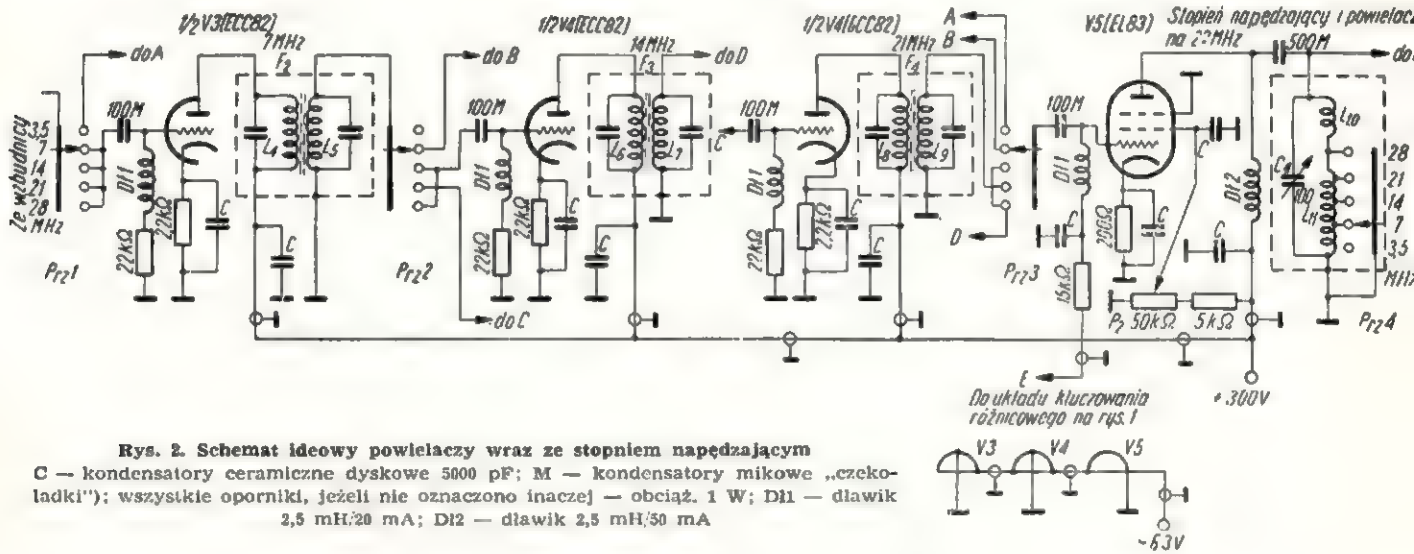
1/2V3(ECC82)
7MHz
$f_2$
do A
Ze wzbudnicy
3,5
7
14
21
28
MHz
100M
Dl1
22kΩ
22kΩ
C
$L_4$
$L_5$
C
Prz1
1/2V4(ECC82)
14MHz
$f_3$
do B
do D
100M
Dl1
22kΩ
22kΩ
C
$L_6$
$L_7$
C
C
Prz2
do C
1/2V4(ECC82)
21MHz
$f_4$
100M
Dl1
22kΩ
22kΩ
C
$L_8$
$L_9$
C
A
B
D
V5(EL83)
Stopień napędzający i powielacz na 22MHz
500M
do
100M
Dl1
C
200Ω
C
C
Dl2
C
$C_4$
700
$L_{10}$
$L_{11}$
28
21
14
7
3,5
MHz
Prz3
15kΩ
$P_1$ 50kΩ
5kΩ
Prz4
E
Do układu kluczowania różnicowego na rys. 1
+300V

Rys. 2. Schemat ideowy powielaczy wraz ze stopniem napędzającym
C — kondensatory ceramiczne dyskowe 5000 pF; M — kondensatory mikowe „czekoladki"); wszystkie oporniki, jeżeli nie oznaczono inaczej — obciąż. 1 W; Dl1 — dławik 2,5 mH/20 mA; Dl2 — dławik 2,5 mH/50 mA

V3
V4
V5
~6,3V